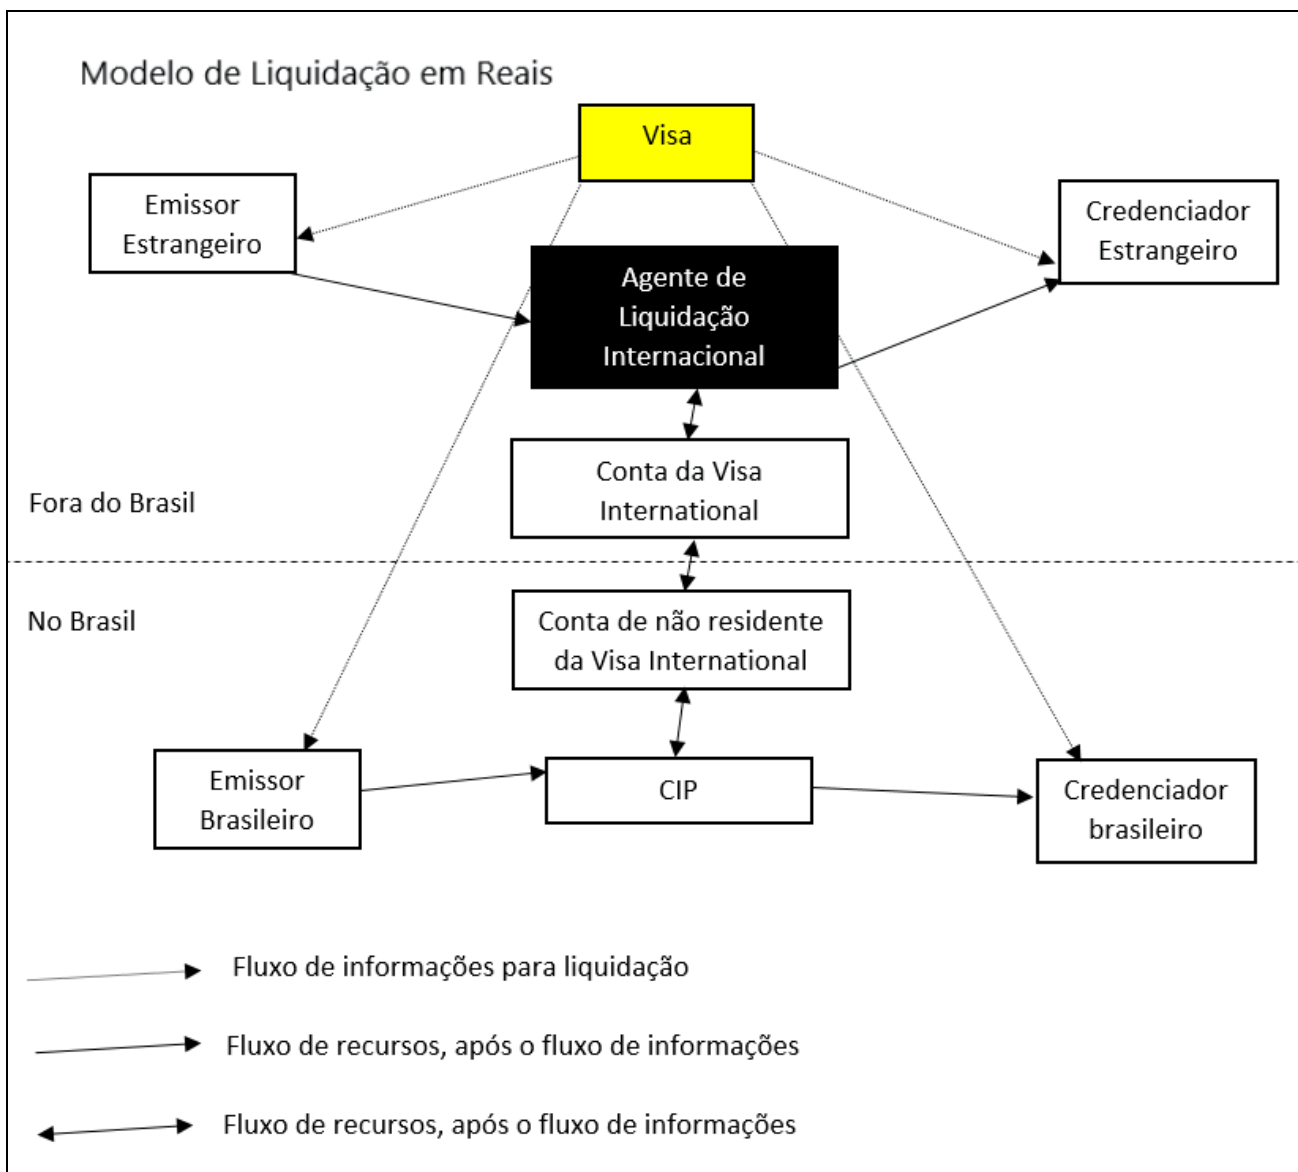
Modelo de Liquidação em Reais

Visa

Emissor Estrangeiro

Credenciador Estrangeiro

Agente de Liquidação Internacional

Conta da Visa International

Fora do Brasil

No Brasil

Conta de não residente da Visa International

Emissor Brasileiro

CIP

Credenciador brasileiro

Fluxo de informações para liquidação

Fluxo de recursos, após o fluxo de informações

Fluxo de recursos, após o fluxo de informações